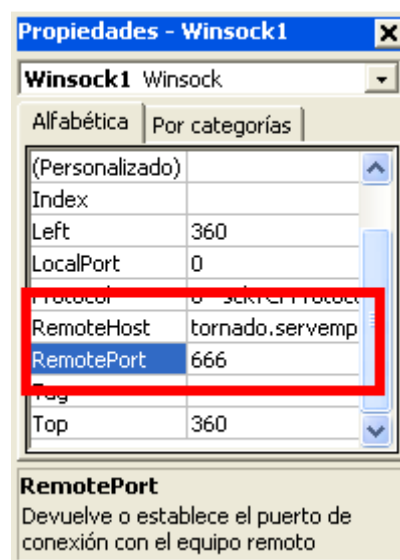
Propiedades - Winsock1

Winsock1 Winsock

Alfabética | Por categorías

| | |
|---|---|
| (Personalizado) | |
| Index | |
| Left | 360 |
| LocalPort | 0 |
| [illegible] | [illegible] |
| RemoteHost | tornado.servemp |
| RemotePort | 666 |
| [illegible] | |
| Top | 360 |

RemotePort
Devuelve o establece el puerto de conexión con el equipo remoto